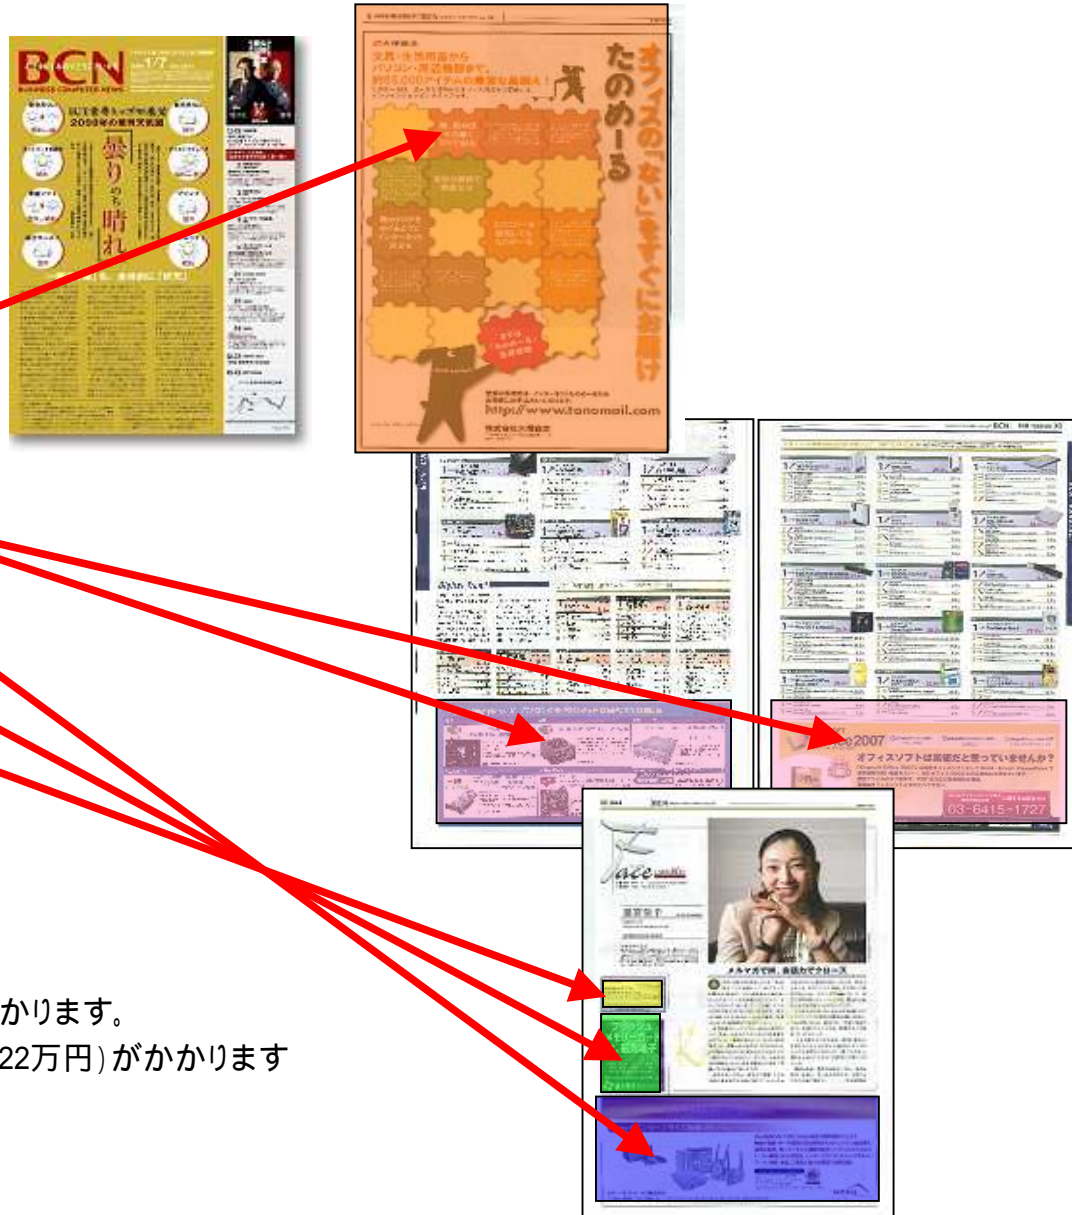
BCN
BUSINESS COMPUTER NEWS
1/7
IT業界トップが予測 2008年の業界天気図
曇りのち晴れ

オフィスの「ない」をすぐにお届け
たのめーる
文具・事務用品から パソコン・周辺機器まで。
http://www.tanomail.com

2007
オフィスソフトは高価だと思っていませんか?
03-6415-1727

Face
メルマガで核、自信力でクロース

かります。
22万円)がかかります